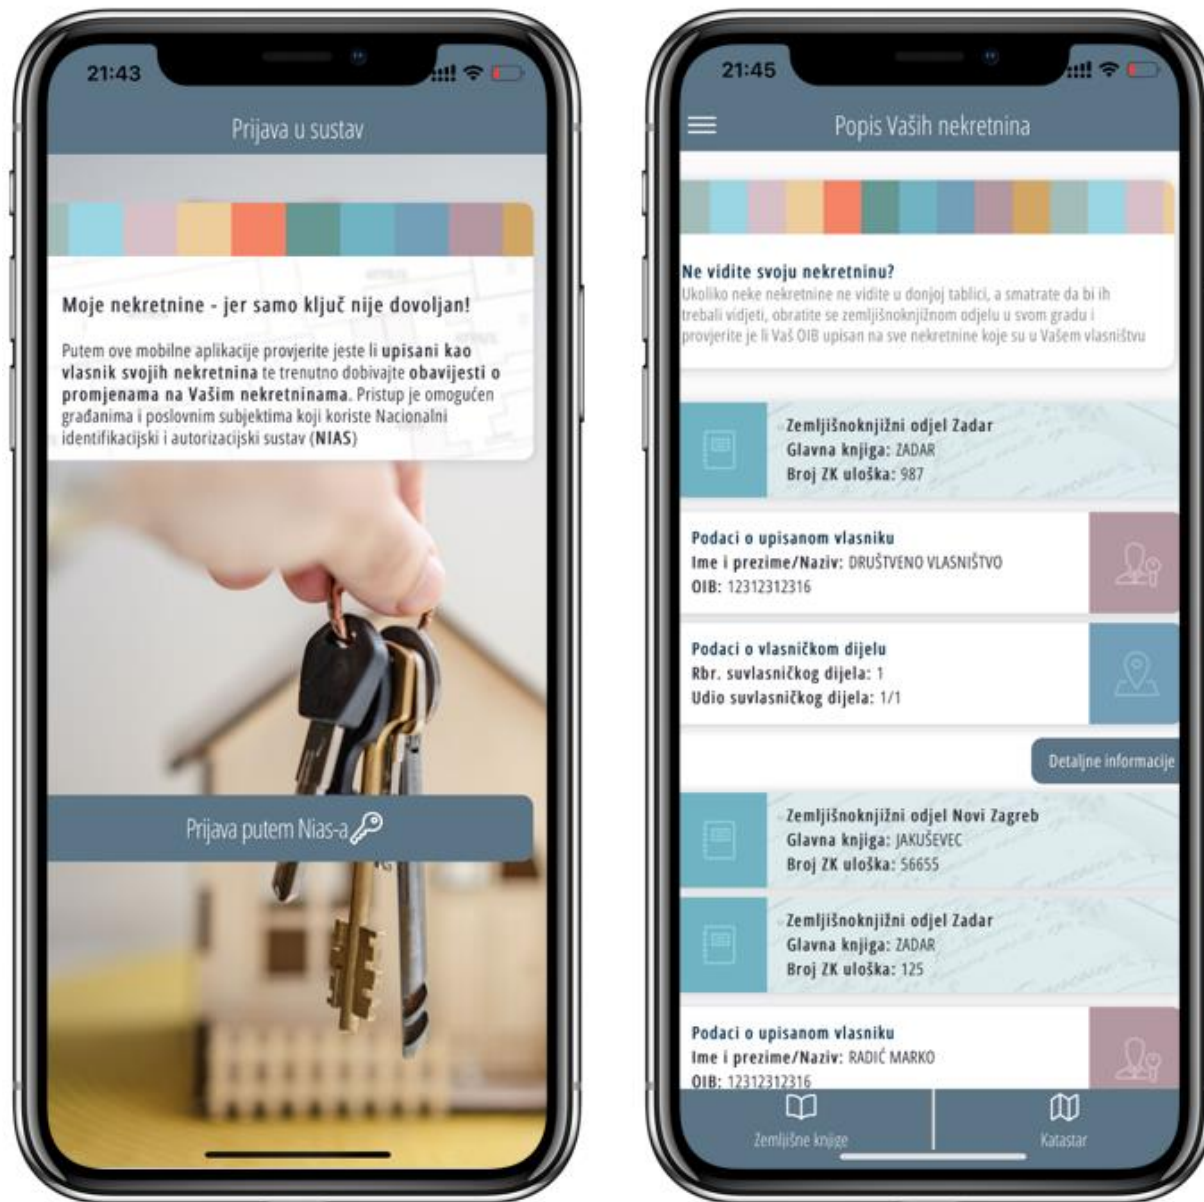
21:43

Prijava u sustav

Moje nekretnine - jer samo ključ nije dovoljan!

Putem ove mobilne aplikacije provjerite jeste li upisani kao vlasnik svojih nekretnina te trenutno dobivajte obavijesti o promjenama na Vašim nekretninama. Pristup je omogućen građanima i poslovnim subjektima koji koriste Nacionalni identifikacijski i autorizacijski sustav (NIAS)

Prijava putem Nias-a

21:45

Popis Vaših nekretnina

Ne vidite svoju nekretninu?
Ukoliko neke nekretnine ne vidite u donjoj tablici, a smatrate da bi ih trebali vidjeti, obratite se zemljišnoknjižnom odjelu u svom gradu i provjerite je li Vaš OIB upisan na sve nekretnine koje su u Vašem vlasništvu

Zemljišnoknjižni odjel Zadar
Glavna knjiga: ZADAR
Broj ZK uloška: 987

Podaci o upisanom vlasniku
Ime i prezime/Naziv: DRUŠTVENO VLASNIŠTVO
OIB: 12312312316

Podaci o vlasničkom dijelu
Rbr. suvlasničkog dijela: 1
Udio suvlasničkog dijela: 1/1

Detaljne informacije

Zemljišnoknjižni odjel Novi Zagreb
Glavna knjiga: JAKUŠEVEC
Broj ZK uloška: 56655

Zemljišnoknjižni odjel Zadar
Glavna knjiga: ZADAR
Broj ZK uloška: 125

Podaci o upisanom vlasniku
Ime i prezime/Naziv: RADIĆ MARKO
OIB: 12312312316

Zemljišne knjige

Katastar